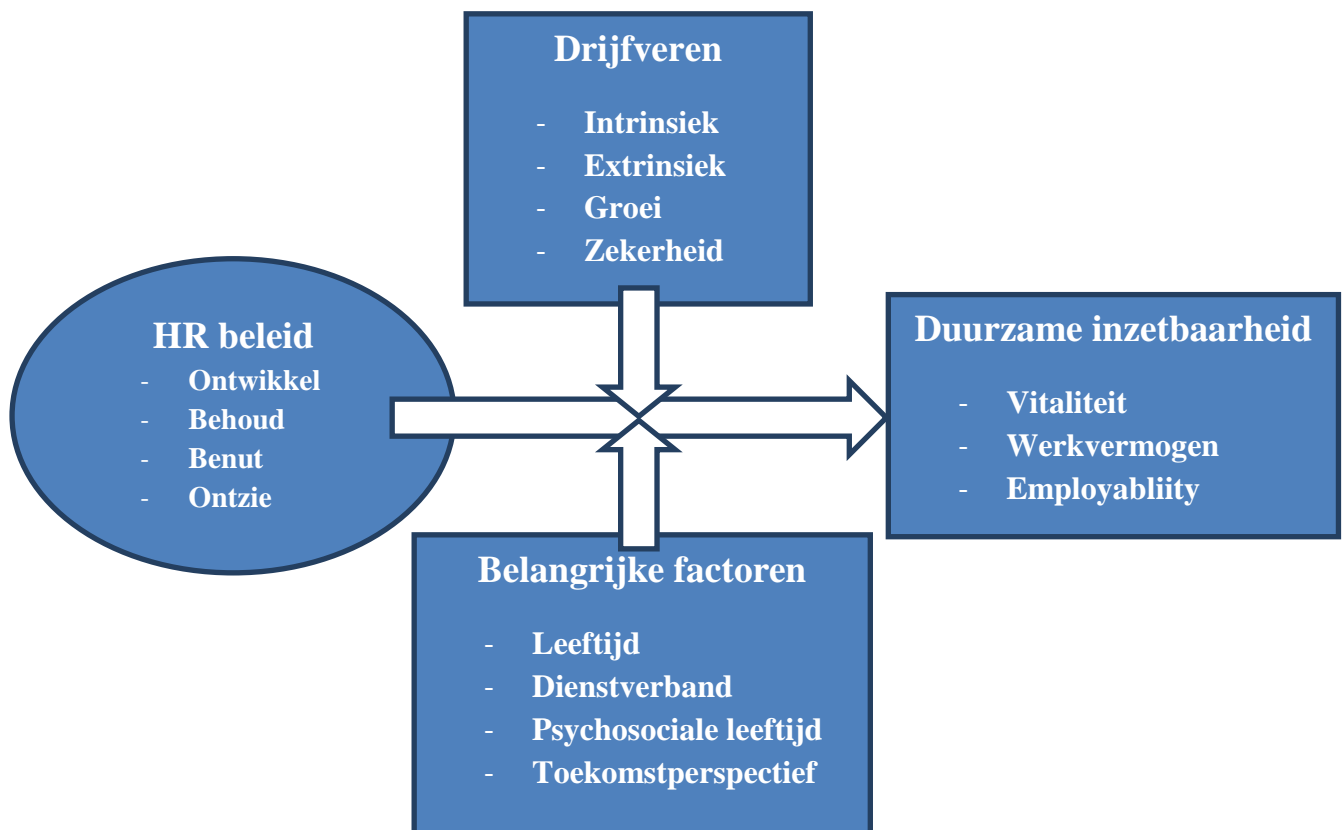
Drijfveren

- Intrinsiek
- Extrinsiek
- Groei
- Zekerheid

HR beleid

- Ontwikkel
- Behoud
- Benut
- Ontzie

Duurzame inzetbaarheid

- Vitaliteit
- Werkvermogen
- Employabliity

Belangrijke factoren

- Leeftijd
- Dienstverband
- Psychosociale leeftijd
- Toekomstperspectief